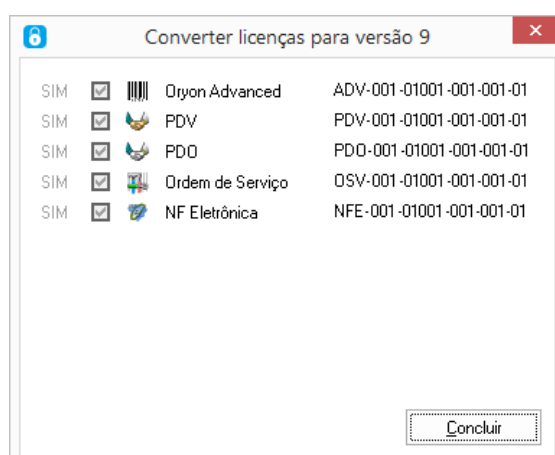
Converter licenças para versão 9

| | | |
|---|---|---|
| SIM | Oryon Advanced | ADV-001-01001-001-001-01 |
| SIM | PDV | PDV-001-01001-001-001-01 |
| SIM | PDO | PDO-001-01001-001-001-01 |
| SIM | Ordem de Serviço | OSV-001-01001-001-001-01 |
| SIM | NF Eletrônica | NFE-001-01001-001-001-01 |

Concluir